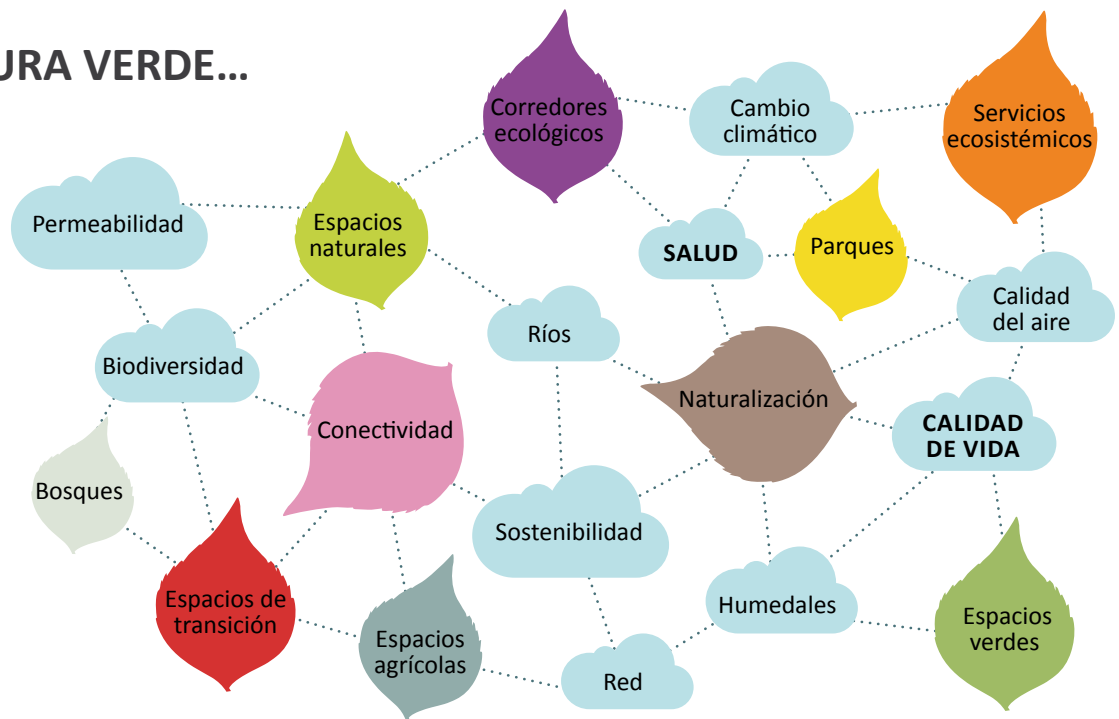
URA VERDE...

Corredores ecológicos

Cambio climático

Servicios ecosistémicos

Permeabilidad

Espacios naturales

SALUD

Parques

Calidad del aire

Ríos

Biodiversidad

Naturalización

CALIDAD DE VIDA

Conectividad

Bosques

Sostenibilidad

Espacios de transición

Humedales

Espacios verdes

Espacios agrícolas

Red